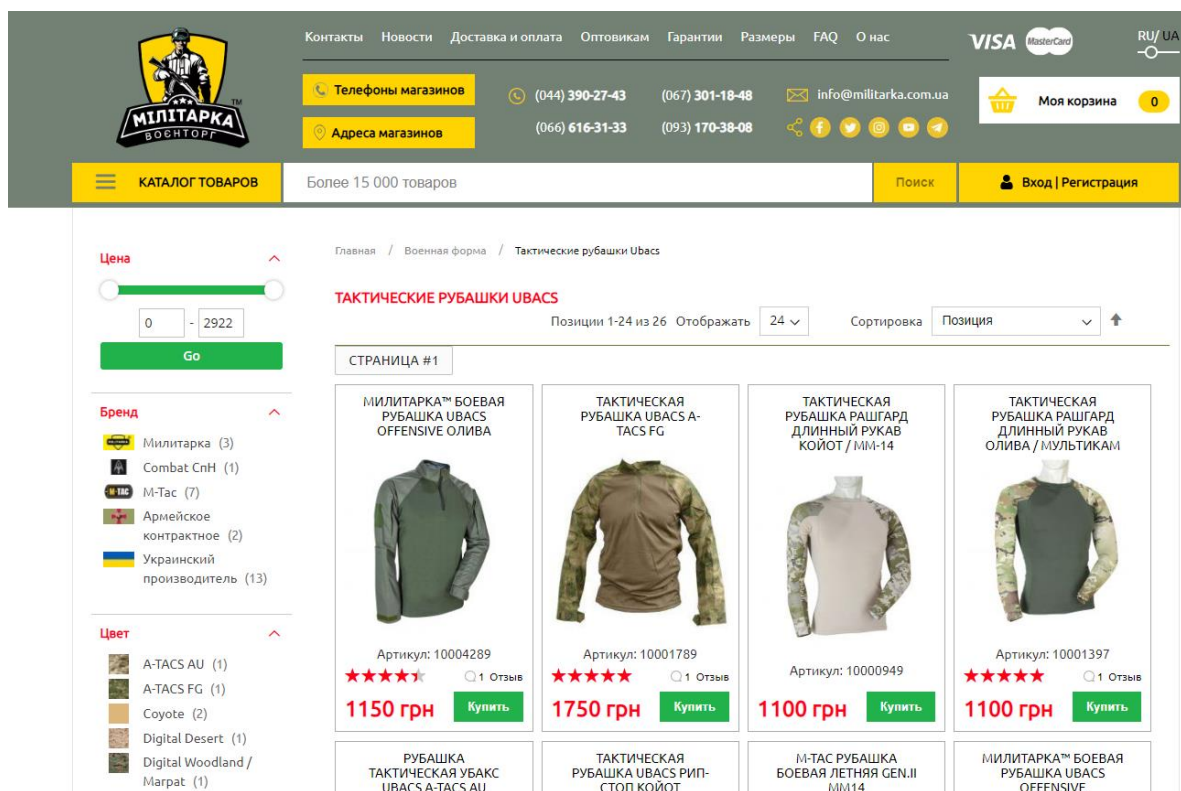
МІЛІТАРКА ВОЄНТОРГ TM

Контакты Новости Доставка и оплата Оптовикам Гарантии Размеры FAQ О нас

VISA MasterCard

RU/ UA

Телефоны магазинов

Адреса магазинов

(044) 390-27-43 (067) 301-18-48
(066) 616-31-33 (093) 170-38-08

info@militarka.com.ua

Моя корзина 0

КАТАЛОГ ТОВАРОВ

Более 15 000 товаров

Поиск

Вход | Регистрация

Цена

0 - 2922

Go

Бренд

Милитарка (3)
Combat СпН (1)
M-Tac (7)
Армейское контрактное (2)
Украинский производитель (13)

Цвет

A-TACS AU (1)
A-TACS FG (1)
Coyote (2)
Digital Desert (1)
Digital Woodland / Marpat (1)

Главная / Военная форма / Тактические рубашки Ubacs

ТАКТИЧЕСКИЕ РУБАШКИ UBACS

Позиции 1-24 из 26 Отображать 24

Сортировка Позиция

СТРАНИЦА #1

МИЛИТАРКА™ БОЕВАЯ РУБАШКА UBACS OFFENSIVE ОЛИВА
Артикул: 10004289
1 Отзыв
1150 грн Купить

ТАКТИЧЕСКАЯ РУБАШКА UBACS A-TACS FG
Артикул: 10001789
1 Отзыв
1750 грн Купить

ТАКТИЧЕСКАЯ РУБАШКА РАШГАРД ДЛИННЫЙ РУКАВ КОЙОТ / ММ-14
Артикул: 10000949
1100 грн Купить

ТАКТИЧЕСКАЯ РУБАШКА РАШГАРД ДЛИННЫЙ РУКАВ ОЛИВА / МУЛЬТИКАМ
Артикул: 10001397
1 Отзыв
1100 грн Купить

РУБАШКА ТАКТИЧЕСКАЯ УБАКС UBACS A-TACS AU

ТАКТИЧЕСКАЯ РУБАШКА UBACS РИП-СТОП КОЙОТ

M-TAC РУБАШКА БОЕВАЯ ЛЕТНЯЯ GEN.II MM14

МИЛИТАРКА™ БОЕВАЯ РУБАШКА UBACS OFFENSIVE